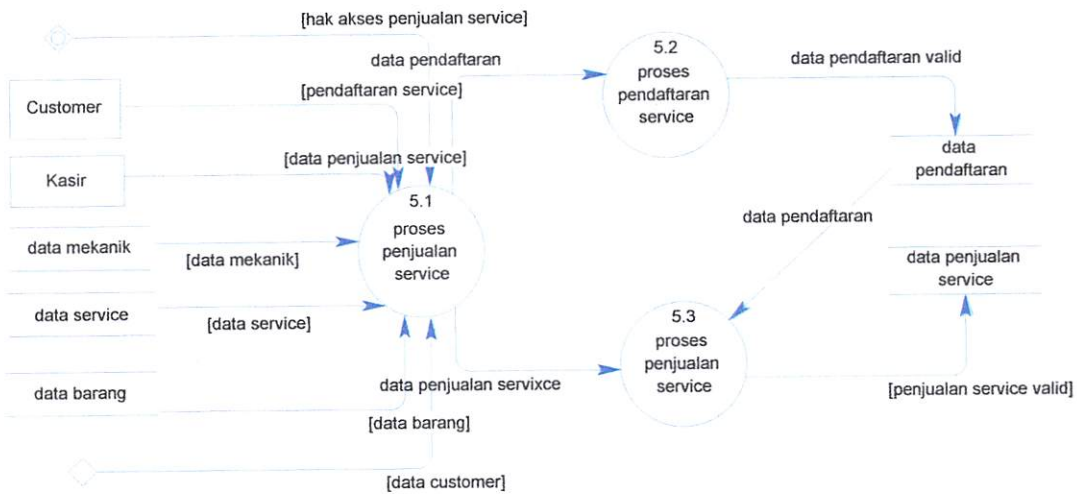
[hak akses penjualan service]

data pendaftaran

[pendaftaran service]

Customer

Kasir

[data penjualan service]

5.2
proses
pendaftaran
service

data pendaftaran valid

data
pendaftaran

5.1
proses
penjualan
service

data mekanik

[data mekanik]

data service

[data service]

data barang

data pendaftaran

data penjualan
service

5.3
proses
penjualan
service

data penjualan servixce

[data barang]

[penjualan service valid]

[data customer]